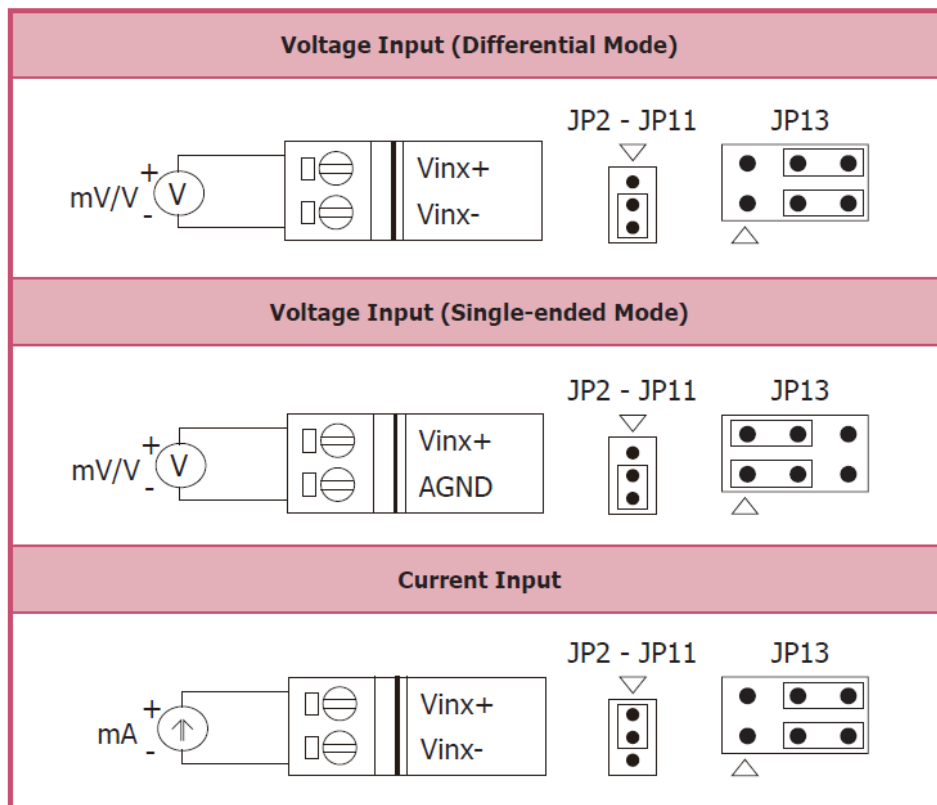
Voltage Input (Differential Mode)

mV/V + V -

Vinx+
Vinx-

JP2 - JP11

JP13

Voltage Input (Single-ended Mode)

mV/V + V -

Vinx+
AGND

JP2 - JP11

JP13

Current Input

mA + -

Vinx+
Vinx-

JP2 - JP11

JP13